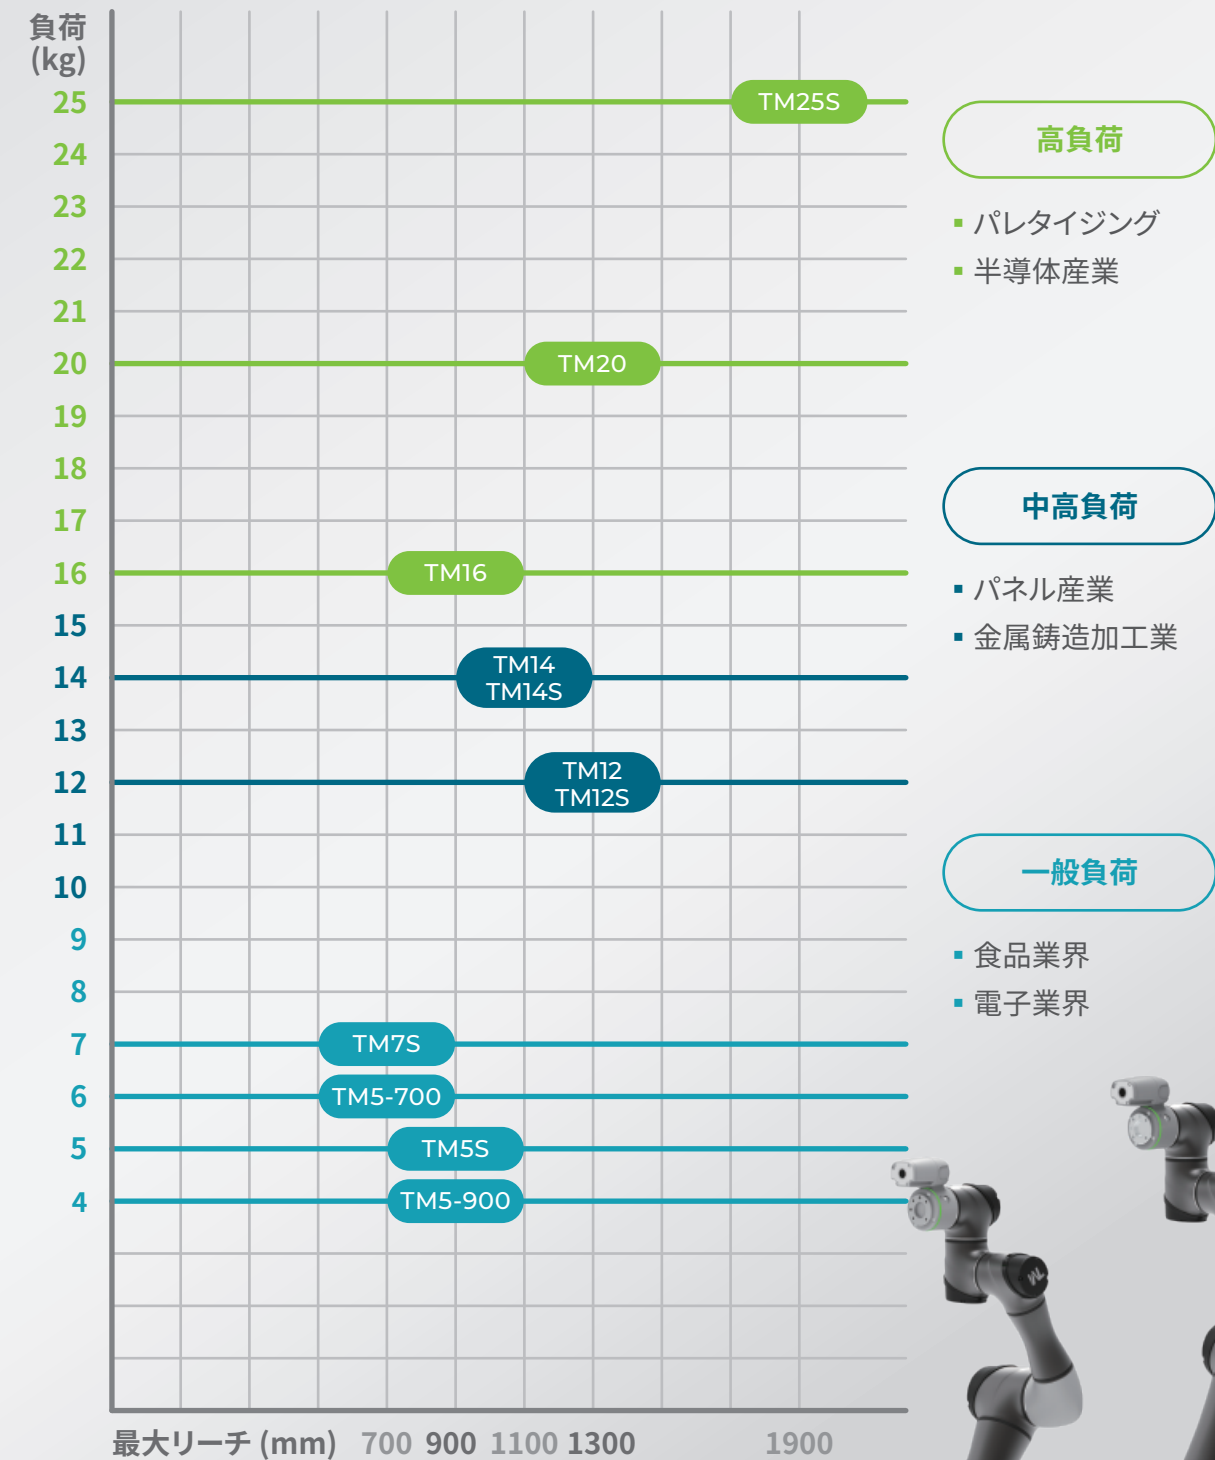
負荷
(kg)
25
24
23
22
21
20
19
18
17
16
15
14
13
12
11
10
9
8
7
6
5
4

TM25S
TM20
TM16
TM14
TM14S
TM12
TM12S
TM7S
TM5-700
TM5S
TM5-900

最大リーチ (mm) 700 900 1100 1300 1900

高負荷
▪ パレタイジング
▪ 半導体産業

中高負荷
▪ パネル産業
▪ 金属鋳造加工業

一般負荷
▪ 食品業界
▪ 電子業界